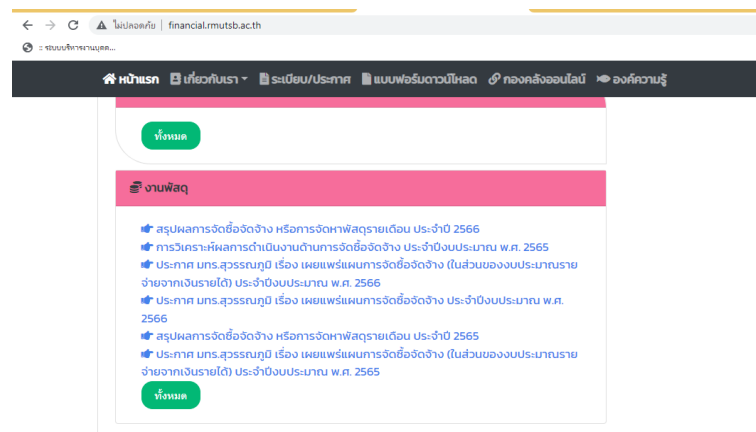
ไม่ปลอดภัย | financial.rmutsb.ac.th

:: ระบบบริหารงานบุคล...

หน้าแรก เกี่ยวกับเรา ระเบียบ/ประกาศ แบบฟอร์มดาวน์โหลด กองคลังออนไลน์ องค์ความรู้

ทั้งหมด

งานพัสดุ

สรุปผลการจัดซื้อจัดจ้าง หรือการจัดหาพัสดุรายเดือน ประจำปี 2566

การวิเคราะห์ผลการดำเนินงานด้านการจัดซื้อจัดจ้าง ประจำปีงบประมาณ พ.ศ. 2565

ประกาศ มทร.สุวรรณภูมิ เรื่อง เผยแพร่แผนการจัดซื้อจัดจ้าง (ในส่วนของงบประมาณรายจ่ายจากเงินรายได้) ประจำปีงบประมาณ พ.ศ. 2566

ประกาศ มทร.สุวรรณภูมิ เรื่อง เผยแพร่แผนการจัดซื้อจัดจ้าง ประจำปีงบประมาณ พ.ศ. 2566

สรุปผลการจัดซื้อจัดจ้าง หรือการจัดหาพัสดุรายเดือน ประจำปี 2565

ประกาศ มทร.สุวรรณภูมิ เรื่อง เผยแพร่แผนการจัดซื้อจัดจ้าง (ในส่วนของงบประมาณรายจ่ายจากเงินรายได้) ประจำปีงบประมาณ พ.ศ. 2565

ทั้งหมด